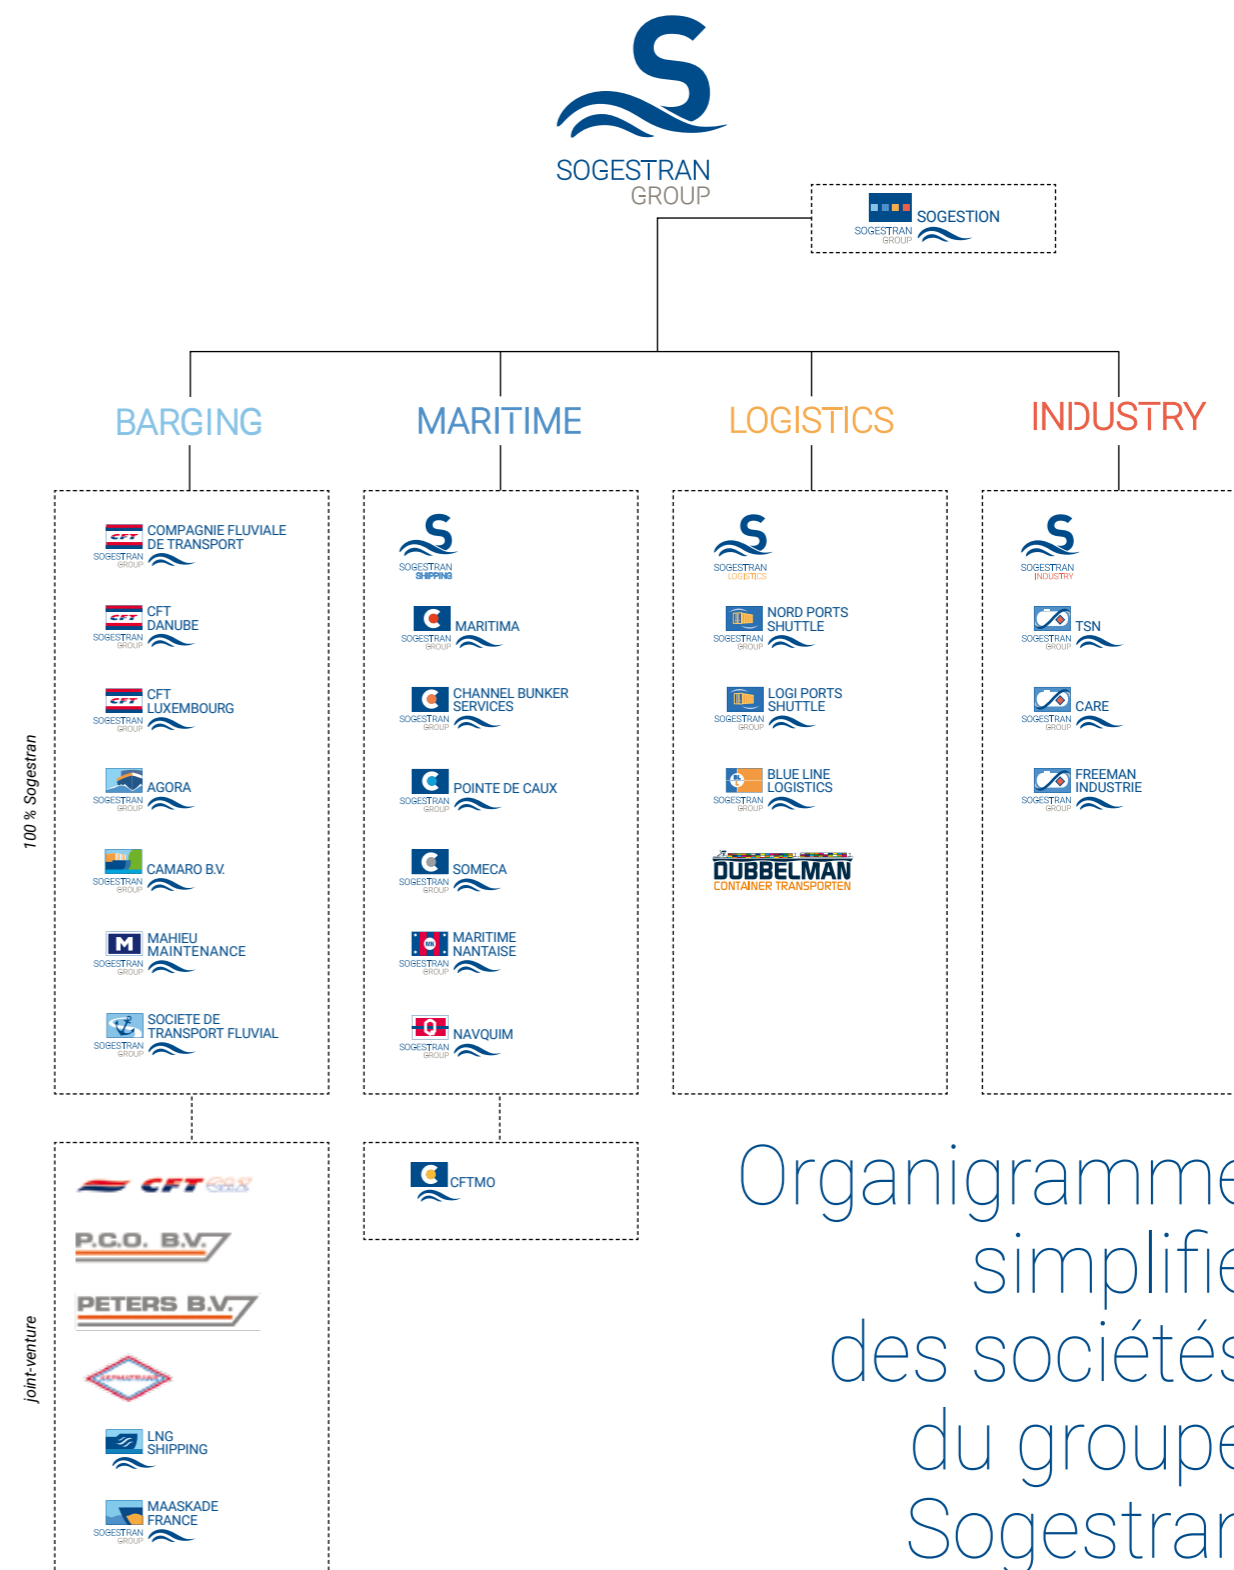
SOGESTRAN GROUP

SOGESTION SOGESTRAN GROUP

BARGING

MARITIME

LOGISTICS

INDUSTRY

100 % Sogestran

CFT COMPAGNIE FLUVIALE DE TRANSPORT SOGESTRAN GROUP

CFT CFT DANUBE SOGESTRAN GROUP

CFT CFT LUXEMBOURG SOGESTRAN GROUP

AGORA SOGESTRAN GROUP

CAMARO B.V. SOGESTRAN GROUP

M MAHIEU MAINTENANCE SOGESTRAN GROUP

SOCIETE DE TRANSPORT FLUVIAL SOGESTRAN GROUP

SOGESTRAN SHIPPING

MARITIMA SOGESTRAN GROUP

CHANNEL BUNKER SERVICES SOGESTRAN GROUP

POINTE DE CAUX SOGESTRAN GROUP

SOMECA SOGESTRAN GROUP

MARITIME NANTAISE SOGESTRAN GROUP

NAVQUIM SOGESTRAN GROUP

SOGESTRAN LOGISTICS

NORD PORTS SHUTTLE SOGESTRAN GROUP

LOGI PORTS SHUTTLE SOGESTRAN GROUP

BLUE LINE LOGISTICS SOGESTRAN GROUP

DUBBELMAN CONTAINER TRANSPORTEN

SOGESTRAN INDUSTRY

TSN SOGESTRAN GROUP

CARE SOGESTRAN GROUP

FREEMAN INDUSTRIE SOGESTRAN GROUP

joint-venture

CFT

P.C.O. B.V.

PETERS B.V.

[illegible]

LNG SHIPPING

MAASKADE FRANCE SOGESTRAN GROUP

CFTMO

Organigramme simplifi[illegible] des sociét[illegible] du groupe Sogestra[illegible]